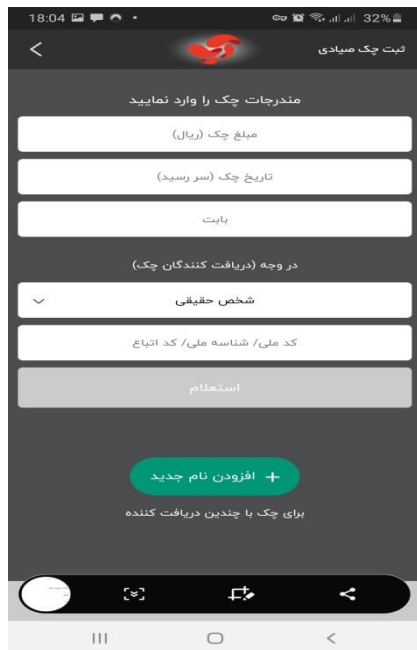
18:04
32%

ثبت چک صیادی

مندرجات چک را وارد نمایید

مبلغ چک (ریال)

تاریخ چک (سر رسید)

بابت

در وجه (دریافت کنندگان چک)

شخص حقیقی

کد ملی/ شناسه ملی/ کد اتباع

استعلام

+ افزودن نام جدید

برای چک با چندین دریافت کننده